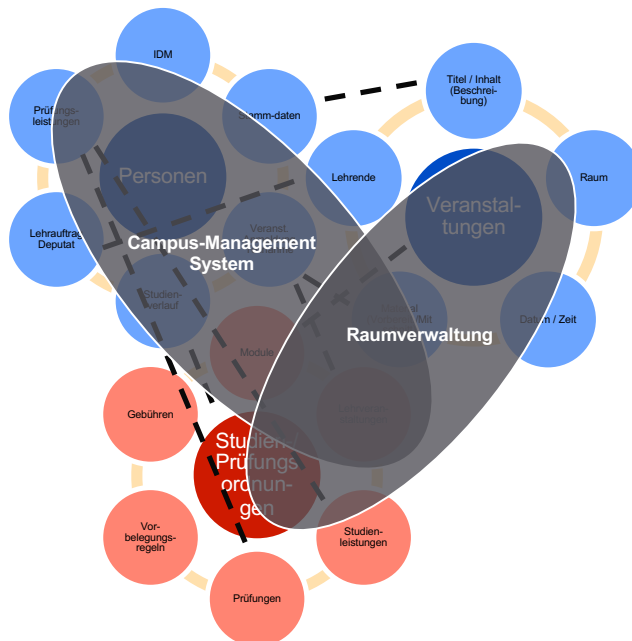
IDM

Prüfungs-leistungen

Stamm-daten

Titel / Inhalt (Beschrei-bung)

Personen

Lehrende

Raum

Veranstal-tungen

Lehrauftrag Deputat

Veranst.

Campus-Management System

Studien-verlauf

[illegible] Mit

Datum / Zeit

Raumverwaltung

Module

Gebühren

Studien-/ Prüfungs ordnun-gen

Vor-belegungs-regeln

Studien-leistungen

Prüfungen